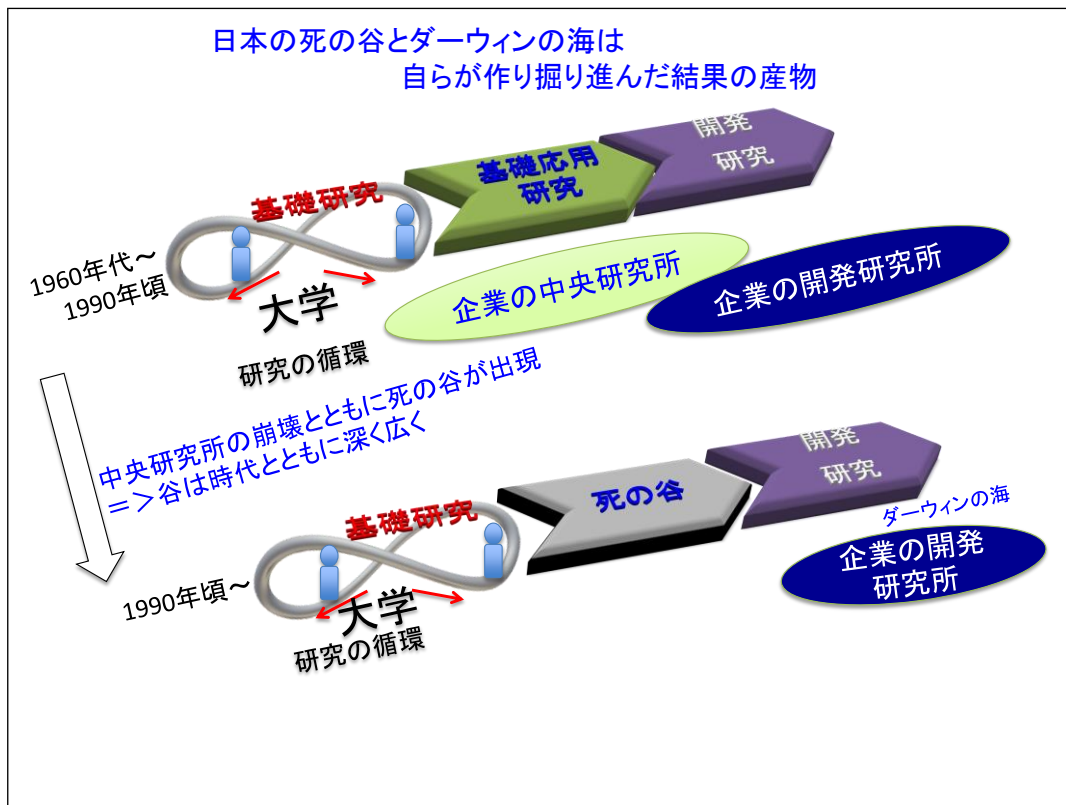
日本の死の谷とダーウィンの海は
自らが作り掘り進んだ結果の産物

基礎研究

基礎応用
研究

開発
研究

1960年代～
1990年頃

大学

研究の循環

企業の中央研究所

企業の開発研究所

中央研究所の崩壊とともに死の谷が出現
＝＞谷は時代とともに深く広く

基礎研究

死の谷

開発
研究

ダーウィンの海

1990年頃～

大学

研究の循環

企業の開発
研究所